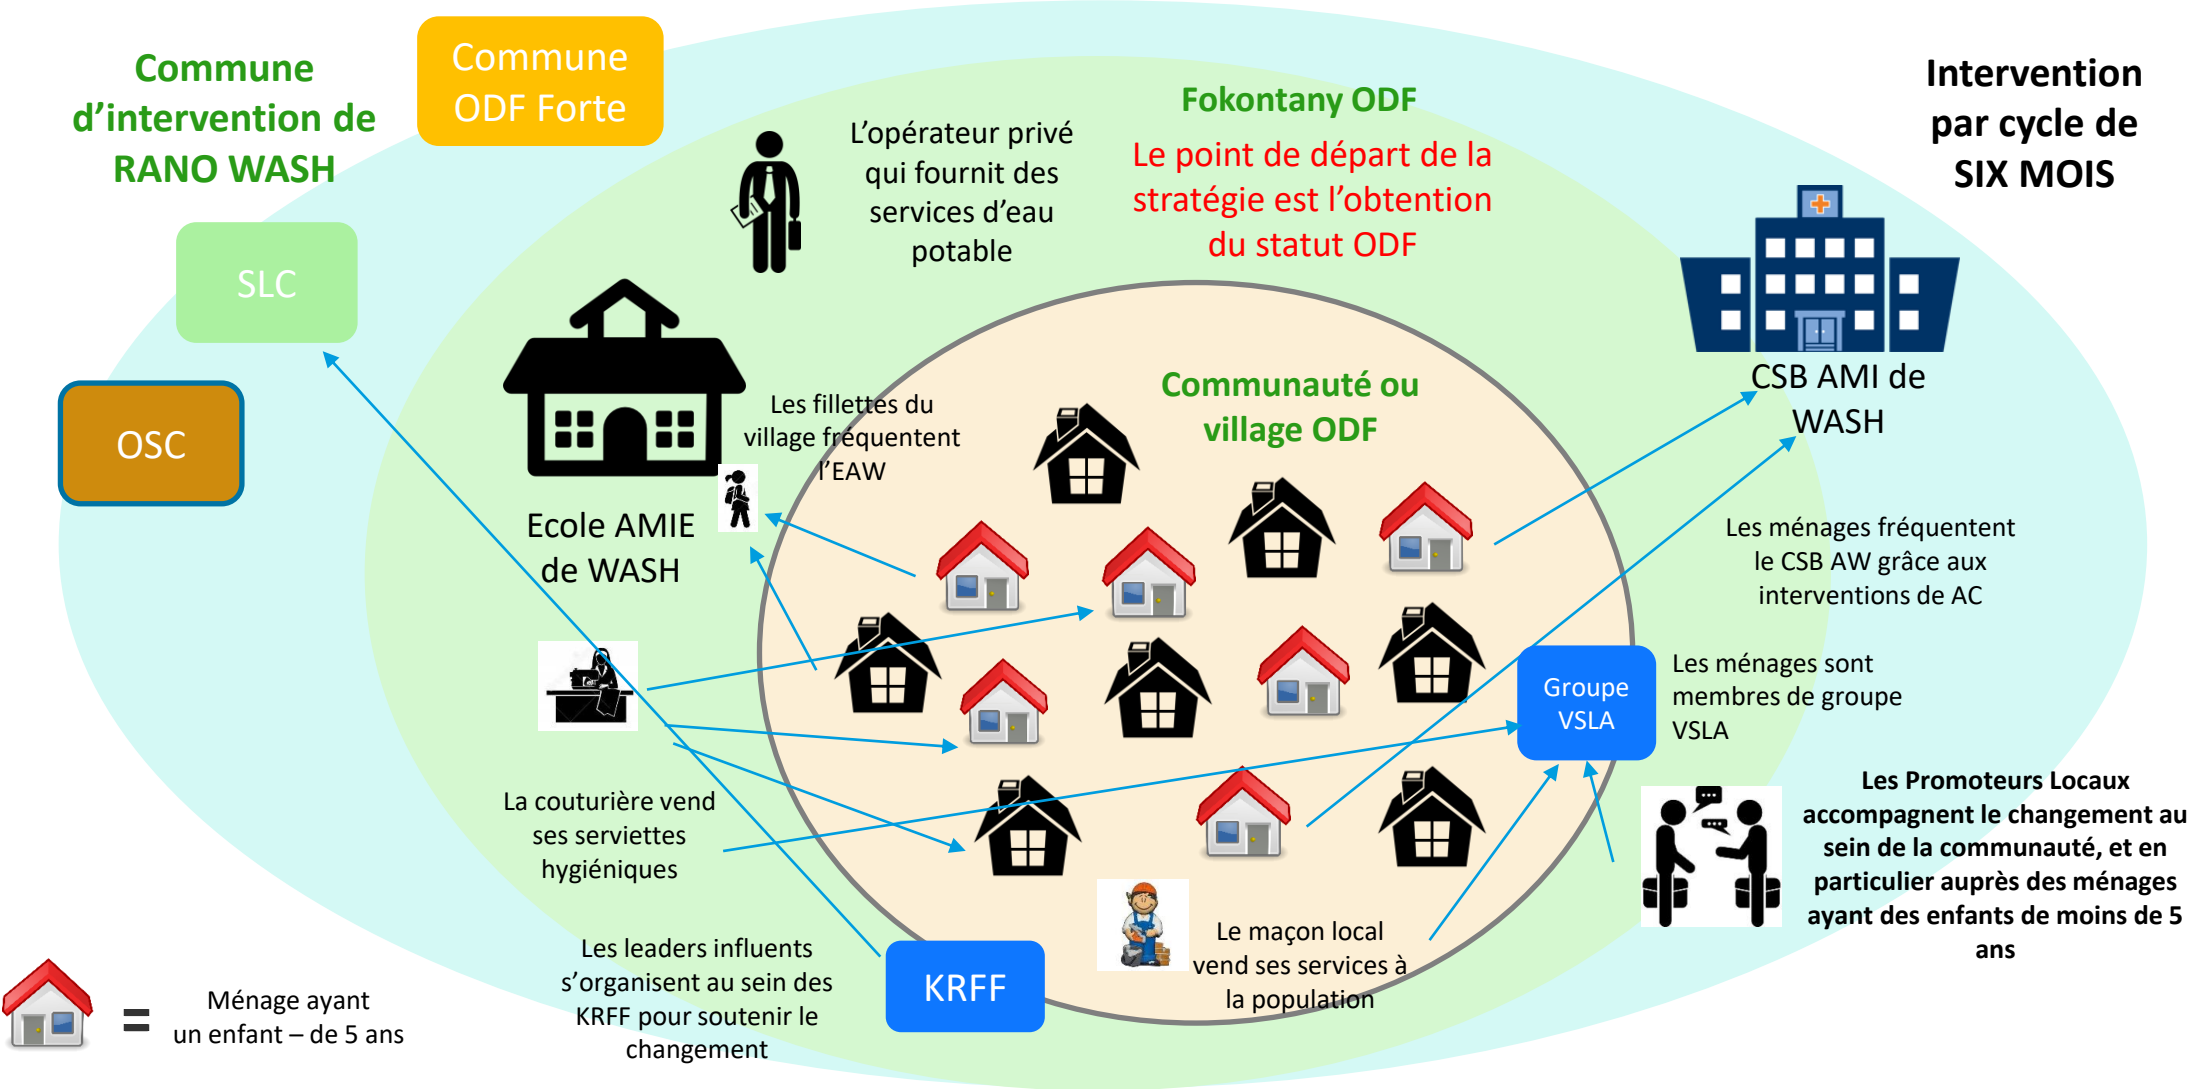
Commune d'intervention de RANO WASH

Commune ODF Forte

Intervention par cycle de SIX MOIS

SLC

OSC

L'opérateur privé qui fournit des services d'eau potable

Fokontany ODF

Le point de départ de la stratégie est l'obtention du statut ODF

CSB AMI de WASH

Ecole AMIE de WASH

Les fillettes du village fréquentent l'EAW

Communauté ou village ODF

Les ménages fréquentent le CSB AW grâce aux interventions de AC

Groupe VSLA

Les ménages sont membres de groupe VSLA

La couturière vend ses serviettes hygiéniques

Les Promoteurs Locaux accompagnent le changement au sein de la communauté, et en particulier auprès des ménages ayant des enfants de moins de 5 ans

Les leaders influents s'organisent au sein des KRFF pour soutenir le changement

KRFF

Le maçon local vend ses services à la population

= Ménage ayant un enfant – de 5 ans